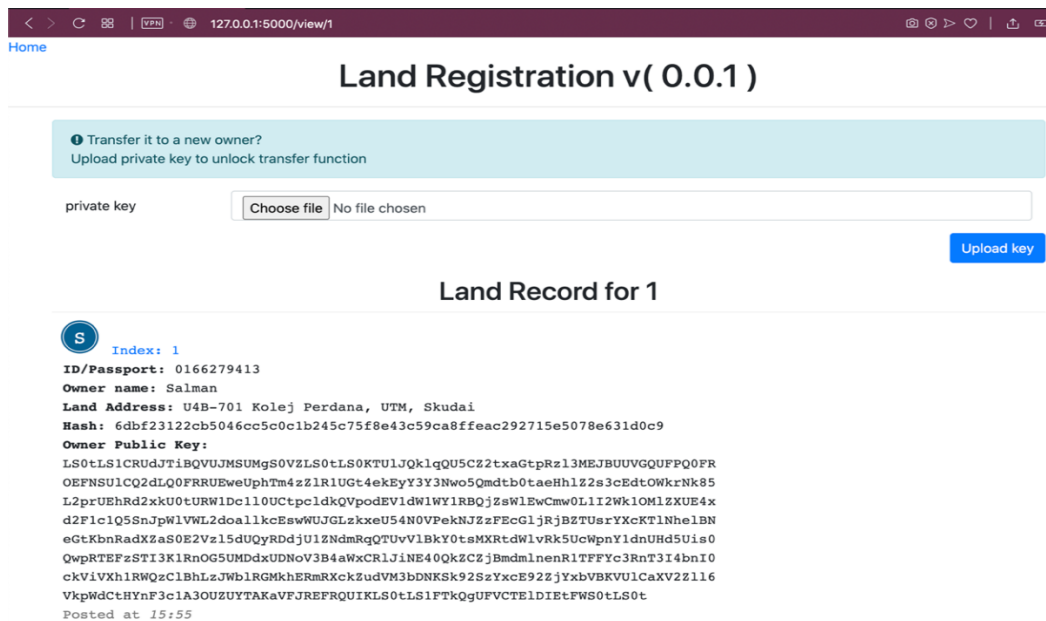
VPN 127.0.0.1:5000/view/1

Home

Land Registration v( 0.0.1 )

Transfer it to a new owner?
Upload private key to unlock transfer function

private key
Choose file No file chosen

Upload key

Land Record for 1

S
Index: 1
ID/Passport: 0166279413
Owner name: Salman
Land Address: U4B-701 Kolej Perdana, UTM, Skudai
Hash: 6dbf23122cb5046cc5c0c1b245c75f8e43c59ca8ffeac292715e5078e631d0c9
Owner Public Key:
LS0tLS1CRUdJTiBQVUJMSUMgS0VZLS0tLS0KTUlJQklqQU5CZ2txaGtpRzl3MEJBUUVGQUFPQ0FR
OEFNSUlCQ2dLQ0FRRUEweUphTm4zZlR1UGt4ekEyY3Y3Nwo5Qmdtb0taeHhlZ2s3cEdtOWkrNk85
L2prUEhRd2xkU0tURW1Dc1l0UCtpcldkQVpodEV1dW1WY1RBQjZsWlEwCmw0L1I2Wk1OMlZXUE4x
d2F1c1Q5SnJpWlVWL2doallkcEswWUJGLzkxeU54N0VPekNJZzFEcGljRjBZTUsrYXcKTlNhelBN
eGtKbnRadXZaS0E2Vzl5dUQyRDdjU1ZNdmRqQTUvVlBkY0tsMXRtdWlvRk5UcWpnY1dnUHd5Uis0
QwpRTEFzSTI3K1RnOG5UMDdxUDNoV3B4aWxCRlJiNE40QkZCZjBmdmlnenR1TFFYc3RnT3I4bnI0
ckViVXh1RWQzClBhLzJWblRGMkhERmRXckZudVM3bDNKSk92SzYxcE92ZjYxbVBKVUlCaXV2Zll6
VkpWdCtHYnF3c1A3OUZUYTAKaVFJREFRQUIKLS0tLS1FTkQgUFVCTElDIEtFWS0tLS0t
Posted at 15:55